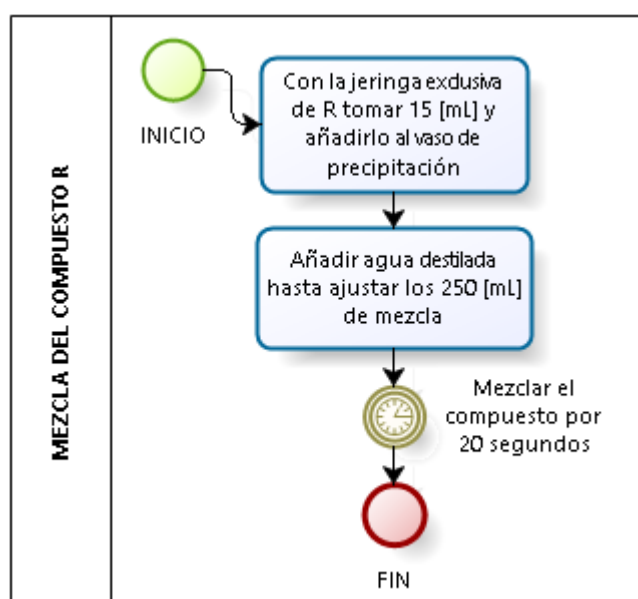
MEZCLA DEL COMPUESTO R

INICIO

Con la jeringa exclusiva de R tomar 15 [mL] y añadirlo al vaso de precipitación

Añadir agua destilada hasta ajustar los 250 [mL] de mezcla

Mezclar el compuesto por 20 segundos

FIN